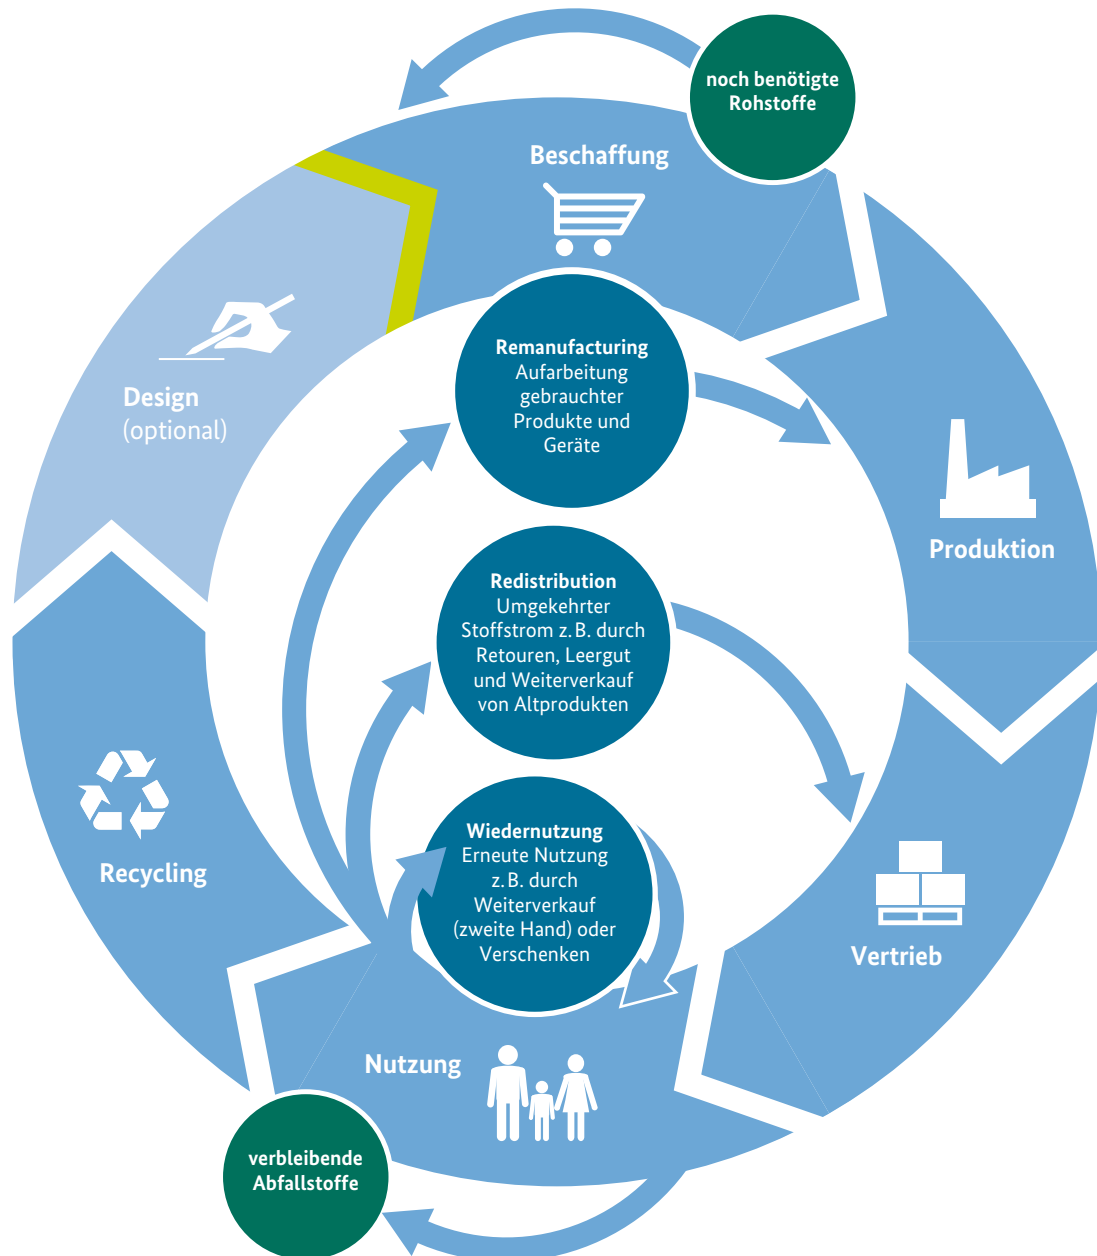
noch benötigte Rohstoffe

Beschaffung

Produktion

Vertrieb

Nutzung

Recycling

Design (optional)

Remanufacturing
Aufarbeitung gebrauchter Produkte und Geräte

Redistribution
Umgekehrter Stoffstrom z. B. durch Retouren, Leergut und Weiterverkauf von Altprodukten

Wiedernutzung
Erneute Nutzung z. B. durch Weiterverkauf (zweite Hand) oder Verschenken

verbleibende Abfallstoffe